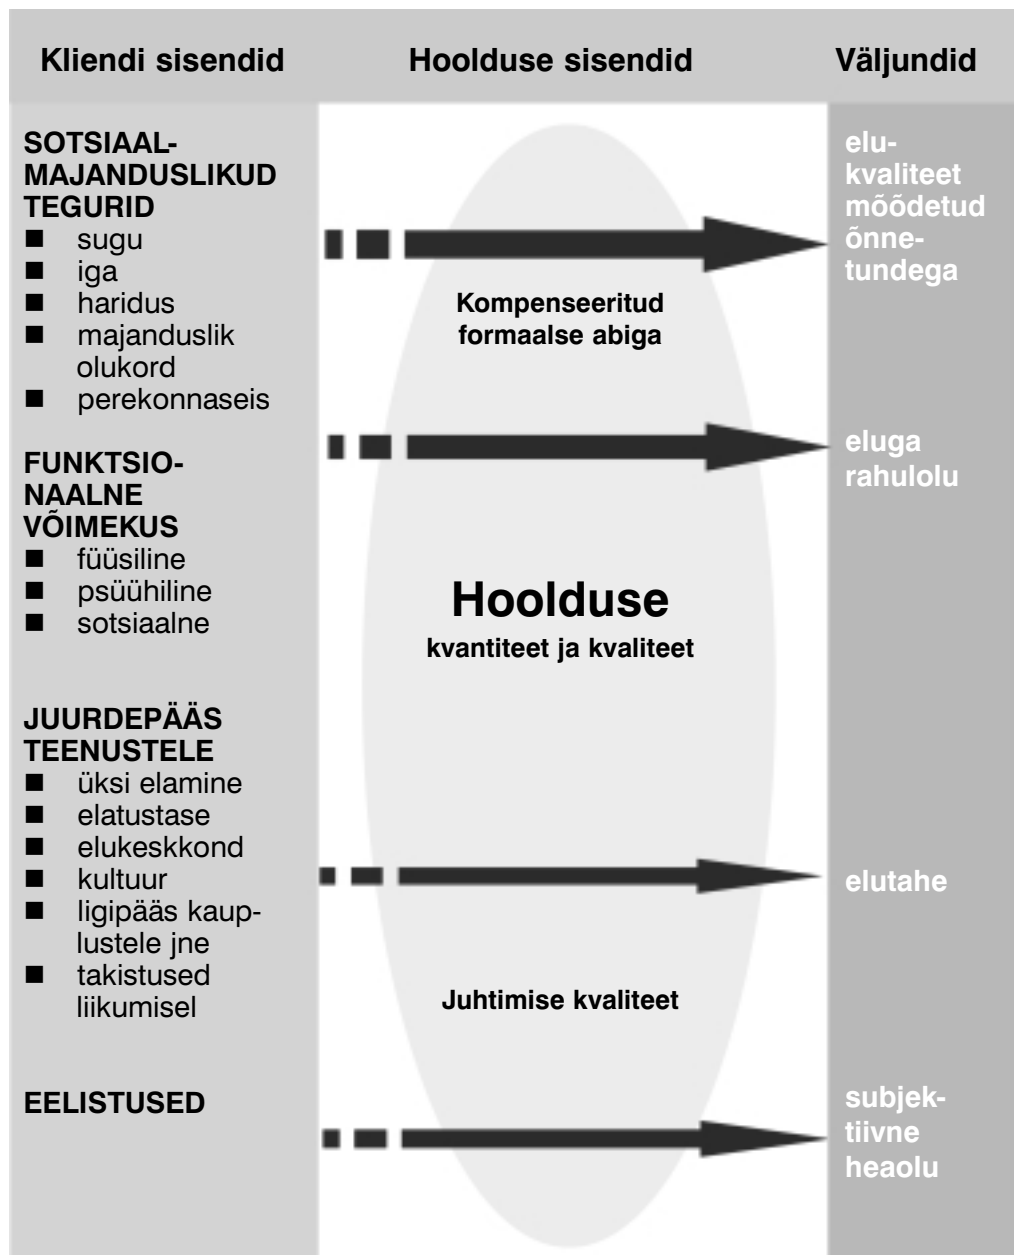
Kliendi sisendid

Hoolduse sisendid

Väljundid

SOTSIAAL-MAJANDUSLIKUD TEGURID
■ sugu
■ iga
■ haridus
■ majanduslik olukord
■ perekonnaseis

FUNKTSIONAALNE VÕIMEKUS
■ füüsiline
■ psüühiline
■ sotsiaalne

JUURDEPÄÄS TEENUSTELE
■ üksi elamine
■ elatustase
■ elukeskkond
■ kultuur
■ ligipääs kauplustele jne
■ takistused liikumisel

EELISTUSED

Kompenseeritud formaalse abiga

Hoolduse
kvantiteet ja kvaliteet

Juhtimise kvaliteet

elukvaliteet mõõdetud õnnetundega

eluga rahulolu

elutahe

subjektiivne heaolu